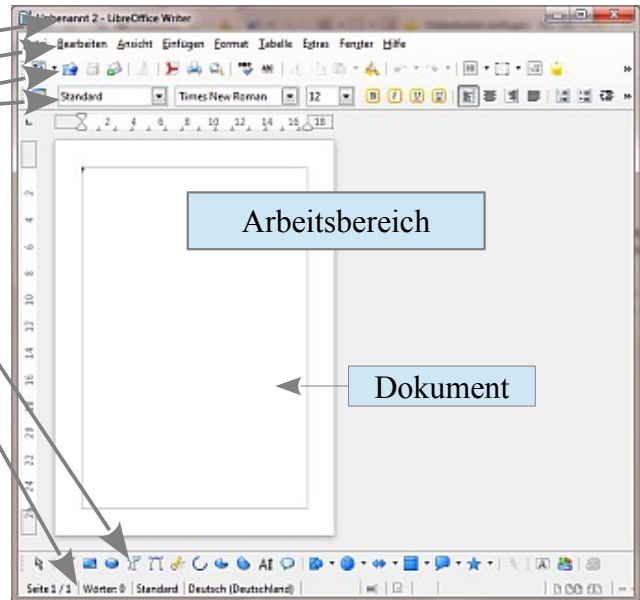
Unbenannt 2 - LibreOffice Writer

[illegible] Bearbeiten Ansicht Einfügen Format Tabelle Extras Fenster Hilfe

Standard

Times New Roman

12

2 4 6 8 10 12 14 16 18

Arbeitsbereich

Dokument

Seite 1 / 1 | Wörter: 0 | Standard | Deutsch (Deutschland)